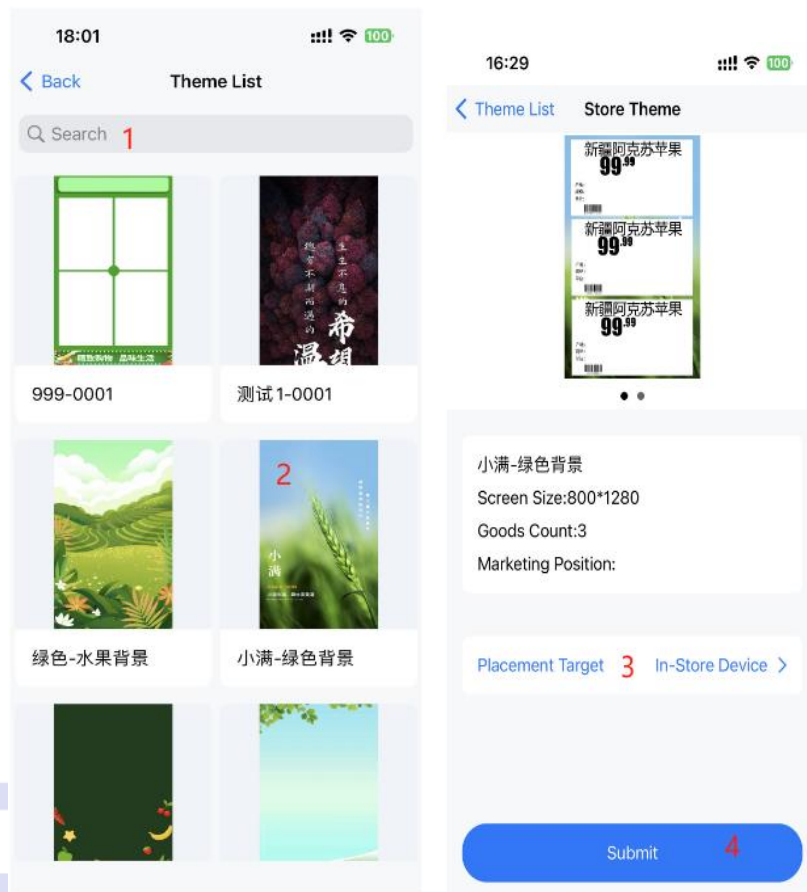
18:01

100

Back

Theme List

Search 1

999-0001

测试1-0001

绿色-水果背景

2

小满-绿色背景

16:29

100

Theme List

Store Theme

新疆阿克苏苹果 $99^{.99}$

新疆阿克苏苹果 $99^{.99}$

新疆阿克苏苹果 $99^{.99}$

小满-绿色背景

Screen Size:800*1280

Goods Count:3

Marketing Position:

Placement Target 3 In-Store Device

Submit 4